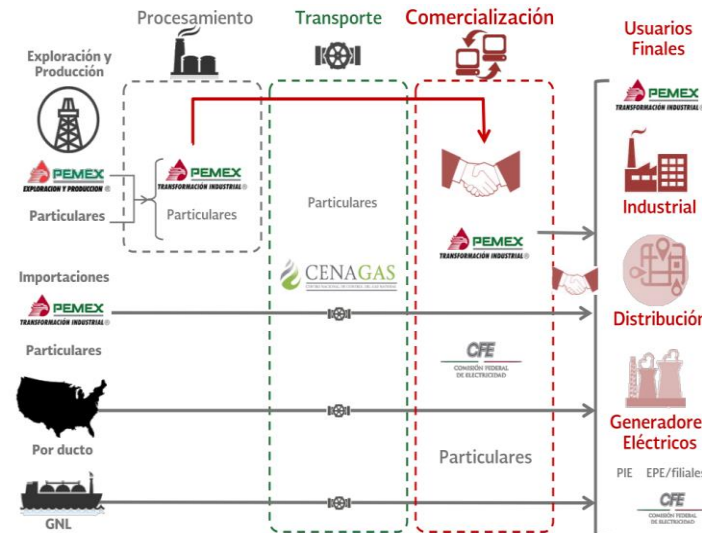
Procesamiento

Transporte

Comercialización

Usuarios Finales

Exploración y Producción

PEMEX
EXPLORACIÓN Y PRODUCCIÓN

Particulares

PEMEX
TRANSFORMACIÓN INDUSTRIAL

Particulares

Particulares

CENAGAS

PEMEX
TRANSFORMACIÓN INDUSTRIAL

PEMEX
TRANSFORMACIÓN INDUSTRIAL

Industrial

Distribución

Importaciones

PEMEX
TRANSFORMACIÓN INDUSTRIAL

Particulares

CFE
COMISIÓN FEDERAL DE ELECTRICIDAD

Generadores Eléctricos

Por ducto

Particulares

PIE EPE/filiales

CFE
COMISIÓN FEDERAL DE ELECTRICIDAD

GNL